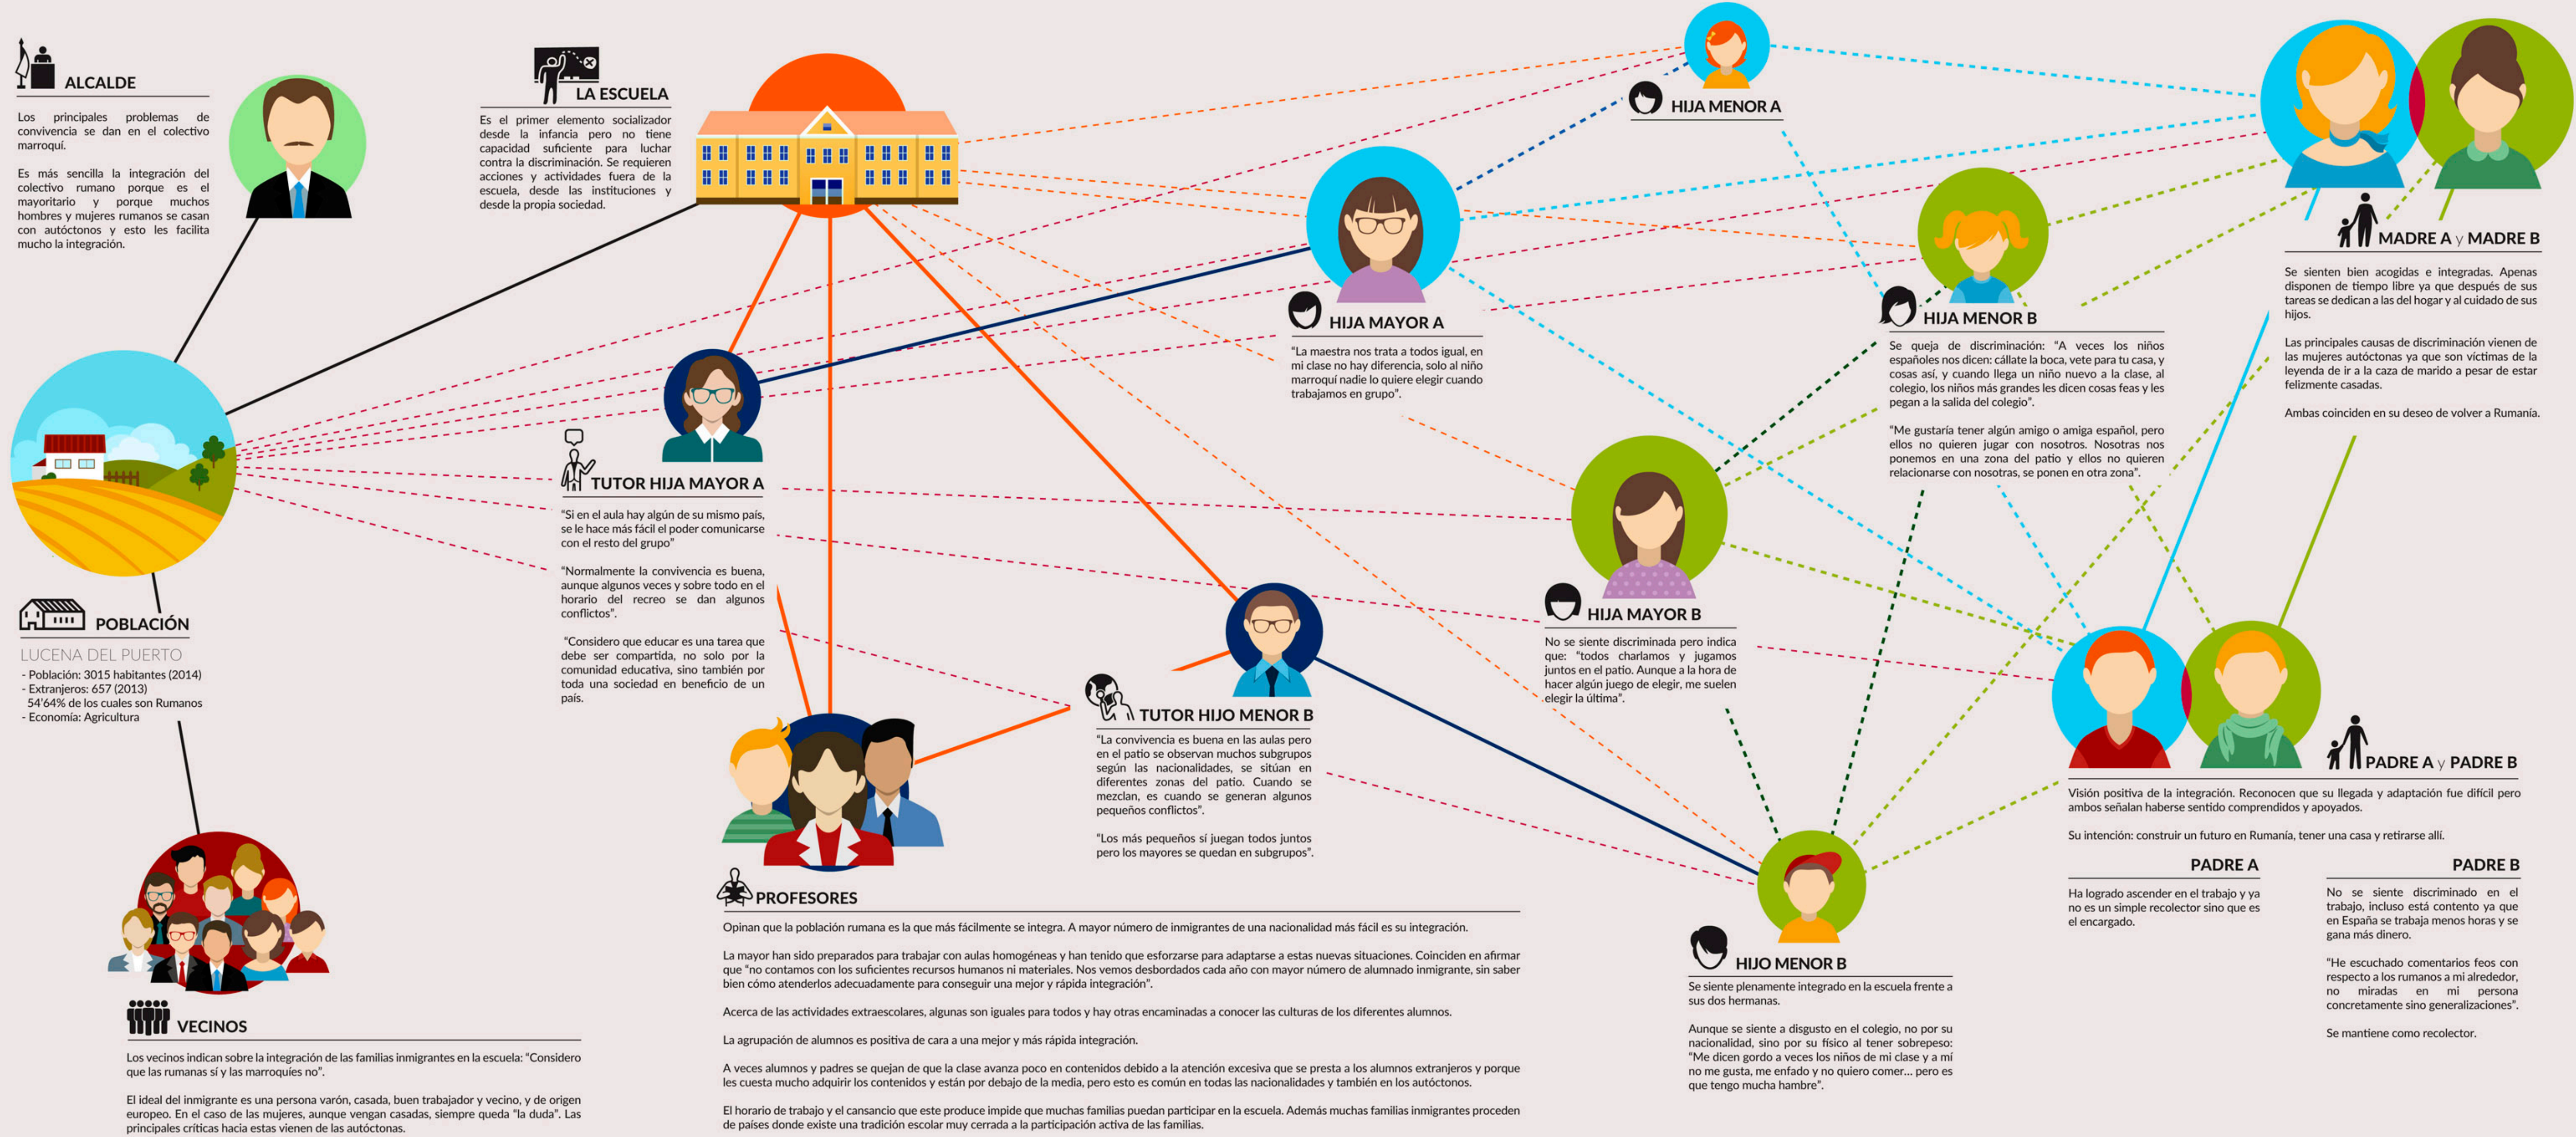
ALCALDE

Los principales problemas de convivencia se dan en el colectivo marroquí.

Es más sencilla la integración del colectivo rumano porque es el mayoritario y porque muchos hombres y mujeres rumanos se casan con autóctonos y esto les facilita mucho la integración.

LA ESCUELA

Es el primer elemento socializador desde la infancia pero no tiene capacidad suficiente para luchar contra la discriminación. Se requieren acciones y actividades fuera de la escuela, desde las instituciones y desde la propia sociedad.

HIJA MENOR A

HIJA MAYOR A

"La maestra nos trata a todos igual, en mi clase no hay diferencia, solo al niño marroquí nadie lo quiere elegir cuando trabajamos en grupo".

HIJA MENOR B

Se queja de discriminación: "A veces los niños españoles nos dicen: cállate la boca, vete para tu casa, y cosas así, y cuando llega un niño nuevo a la clase, al colegio, los niños más grandes les dicen cosas feas y les pegan a la salida del colegio".

"Me gustaría tener algún amigo o amiga español, pero ellos no quieren jugar con nosotros. Nosotras nos ponemos en una zona del patio y ellos no quieren relacionarse con nosotras, se ponen en otra zona".

MADRE A y MADRE B

Se sienten bien acogidas e integradas. Apenas disponen de tiempo libre ya que después de sus tareas se dedican a las del hogar y al cuidado de sus hijos.

Las principales causas de discriminación vienen de las mujeres autóctonas ya que son víctimas de la leyenda de ir a la caza de marido a pesar de estar felizmente casadas.

Ambas coinciden en su deseo de volver a Rumanía.

TUTOR HIJA MAYOR A

"Si en el aula hay algún de su mismo país, se le hace más fácil el poder comunicarse con el resto del grupo"

"Normalmente la convivencia es buena, aunque algunos veces y sobre todo en el horario del recreo se dan algunos conflictos".

"Considero que educar es una tarea que debe ser compartida, no solo por la comunidad educativa, sino también por toda una sociedad en beneficio de un país.

POBLACIÓN

LUCENA DEL PUERTO
- Población: 3015 habitantes (2014)
- Extranjeros: 657 (2013)
54'64% de los cuales son Rumanos
- Economía: Agricultura

HIJA MAYOR B

No se siente discriminada pero indica que: "todos charlamos y jugamos juntos en el patio. Aunque a la hora de hacer algún juego de elegir, me suelen elegir la última".

TUTOR HIJO MENOR B

"La convivencia es buena en las aulas pero en el patio se observan muchos subgrupos según las nacionalidades, se sitúan en diferentes zonas del patio. Cuando se mezclan, es cuando se generan algunos pequeños conflictos".

"Los más pequeños sí juegan todos juntos pero los mayores se quedan en subgrupos".

PADRE A y PADRE B

Visión positiva de la integración. Reconocen que su llegada y adaptación fue difícil pero ambos señalan haberse sentido comprendidos y apoyados.

Su intención: construir un futuro en Rumanía, tener una casa y retirarse allí.

PADRE A

Ha logrado ascender en el trabajo y ya no es un simple recolector sino que es el encargado.

PADRE B

No se siente discriminado en el trabajo, incluso está contento ya que en España se trabaja menos horas y se gana más dinero.

"He escuchado comentarios feos con respecto a los rumanos a mi alrededor, no miradas en mi persona concretamente sino generalizaciones".

Se mantiene como recolector.

PROFESORES

Opinan que la población rumana es la que más fácilmente se integra. A mayor número de inmigrantes de una nacionalidad más fácil es su integración.

La mayor han sido preparados para trabajar con aulas homogéneas y han tenido que esforzarse para adaptarse a estas nuevas situaciones. Coinciden en afirmar que "no contamos con los suficientes recursos humanos ni materiales. Nos vemos desbordados cada año con mayor número de alumnado inmigrante, sin saber bien cómo atenderlos adecuadamente para conseguir una mejor y rápida integración".

Acerca de las actividades extraescolares, algunas son iguales para todos y hay otras encaminadas a conocer las culturas de los diferentes alumnos.

La agrupación de alumnos es positiva de cara a una mejor y más rápida integración.

A veces alumnos y padres se quejan de que la clase avanza poco en contenidos debido a la atención excesiva que se presta a los alumnos extranjeros y porque les cuesta mucho adquirir los contenidos y están por debajo de la media, pero esto es común en todas las nacionalidades y también en los autóctonos.

El horario de trabajo y el cansancio que este produce impide que muchas familias puedan participar en la escuela. Además muchas familias inmigrantes proceden de países donde existe una tradición escolar muy cerrada a la participación activa de las familias.

HIJO MENOR B

Se siente plenamente integrado en la escuela frente a sus dos hermanas.

Aunque se siente a disgusto en el colegio, no por su nacionalidad, sino por su físico al tener sobrepeso: "Me dicen gordo a veces los niños de mi clase y a mí no me gusta, me enfado y no quiero comer... pero es que tengo mucha hambre".

VECINOS

Los vecinos indican sobre la integración de las familias inmigrantes en la escuela: "Considero que las rumanas sí y las marroquíes no".

El ideal del inmigrante es una persona varón, casada, buen trabajador y vecino, y de origen europeo. En el caso de las mujeres, aunque vengan casadas, siempre queda "la duda". Las principales críticas hacia estas vienen de las autóctonas.